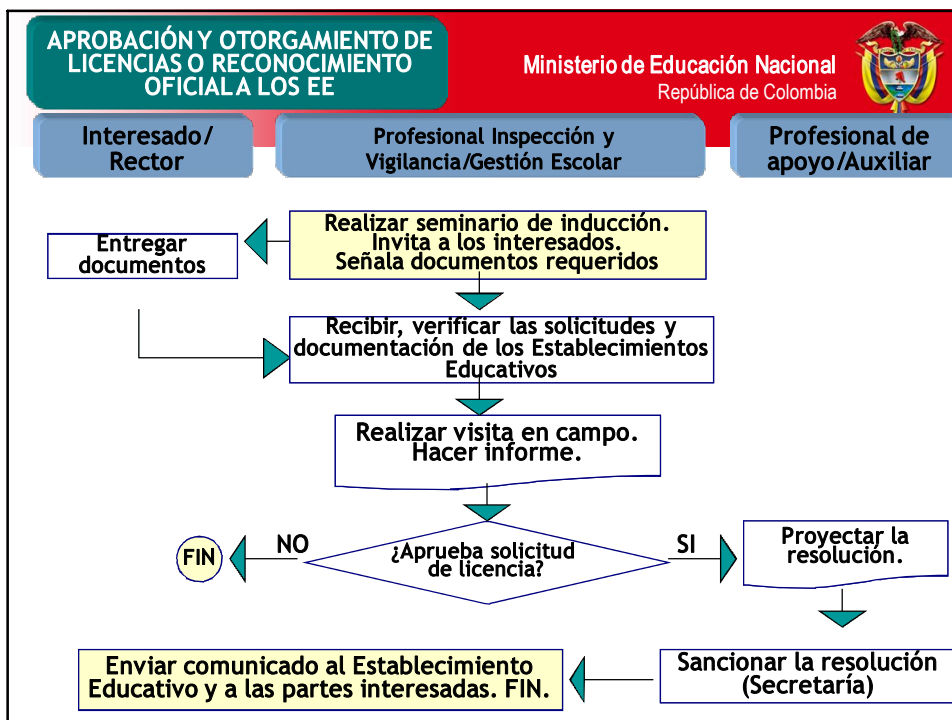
APROBACIÓN Y OTORGAMIENTO DE LICENCIAS O RECONOCIMIENTO OFICIAL A LOS EE

Ministerio de Educación Nacional
República de Colombia

Interesado/ Rector

Profesional Inspección y Vigilancia/Gestión Escolar

Profesional de apoyo/Auxiliar

Realizar seminario de inducción. Invita a los interesados. Señala documentos requeridos

Entregar documentos

Recibir, verificar las solicitudes y documentación de los Establecimientos Educativos

Realizar visita en campo. Hacer informe.

FIN

NO

¿Aprueba solicitud de licencia?

SI

Proyectar la resolución.

Enviar comunicado al Establecimiento Educativo y a las partes interesadas. FIN.

Sancionar la resolución (Secretaría)